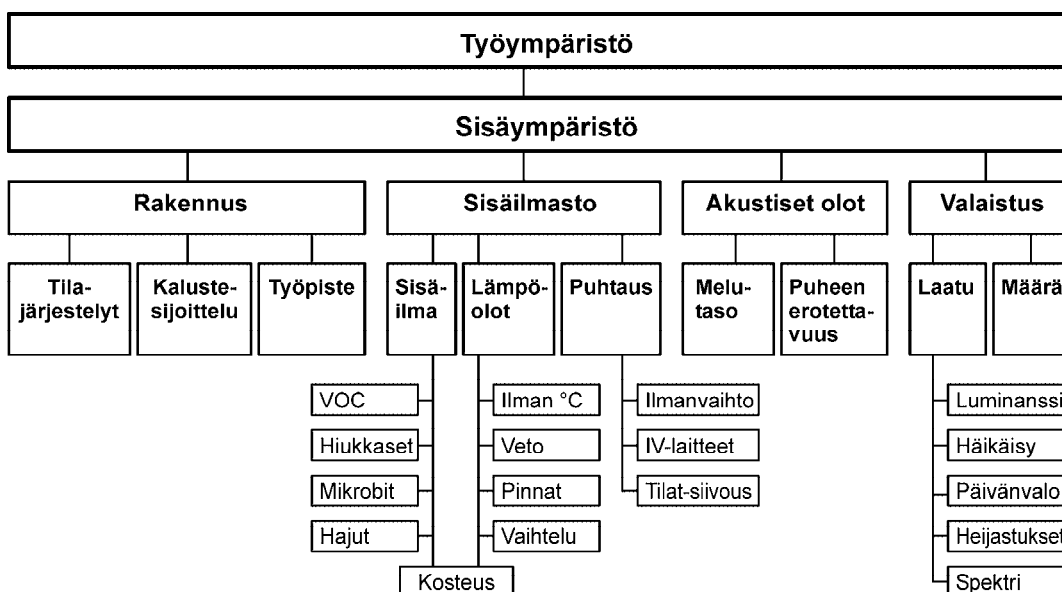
Työympäristö

Sisäympäristö

Rakennus

Tila-järjestelyt

Kaluste-sijoittelu

Työpiste

Sisäilmasto

Sisä-ilma

VOC

Hiukkaset

Mikrobit

Hajut

Kosteus

Lämpö-olot

Ilman °C

Veto

Pinnat

Vaihtelu

Puhtaus

Ilmanvaihto

IV-laitteet

Tilat-siivous

Akustiset olot

Melu-taso

Puheen erotetta-vuus

Valaistus

Laatu

Luminanssi

Häikäisy

Päivänvalo

Heijastukset

Spektri

Määrä